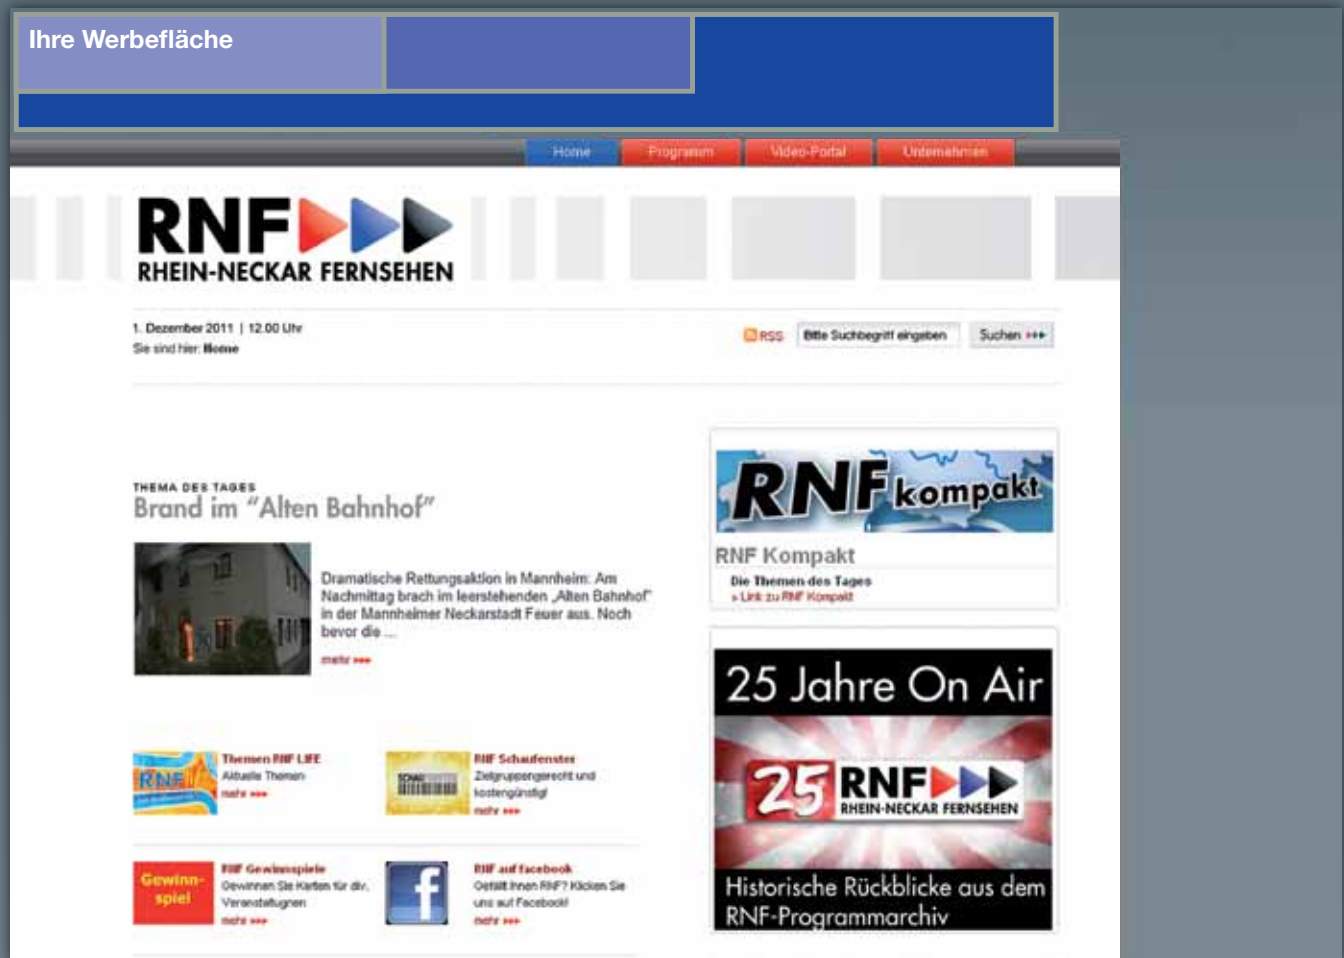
Ihre Werbefläche

Home Programm Video-Portal Unternehmen

RNF
RHEIN-NECKAR FERNSEHEN

1. Dezember 2011 | 12.00 Uhr
Sie sind hier: Home

RSS Bitte Suchbegriff eingeben Suchen

THEMA DES TAGES
Brand im "Alten Bahnhof"

Dramatische Rettungsaktion in Mannheim: Am Nachmittag brach im leerstehenden „Alten Bahnhof" in der Mannheimer Neckarstadt Feuer aus. Noch bevor die ...
mehr

Themen RNF LIFE
Aktuelle Themen
mehr

RNF Schaufenster
Zielgruppengerecht und kostengünstig!
mehr

Gewinnspiel
RNF Gewinnspiele
Gewinnen Sie Karten für div. Veranstaltungen
mehr

RNF auf facebook
Gefällt Ihnen RNF? Klicken Sie uns auf Facebook!
mehr

RNF kompakt
RNF Kompakt
Die Themen des Tages
» Link zu RNF Kompakt

25 Jahre On Air
25 RNF RHEIN-NECKAR FERNSEHEN
Historische Rückblicke aus dem RNF-Programmarchiv